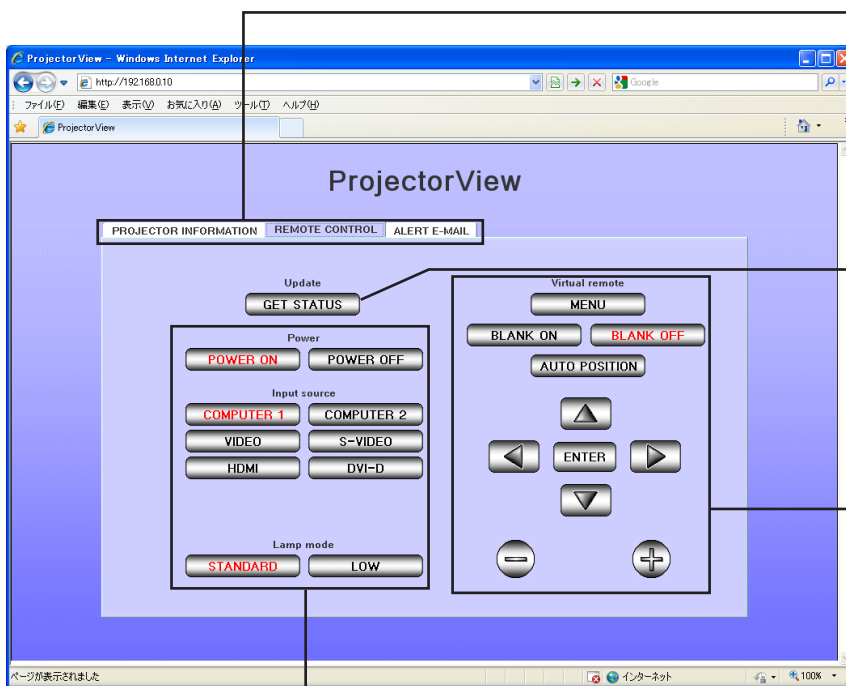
ProjectorView - Windows Internet Explorer

http://192.168.0.10

Google

ファイル(F) 編集(E) 表示(V) お気に入り(A) ツール(T) ヘルプ(H)

ProjectorView

ProjectorView

PROJECTOR INFORMATION REMOTE CONTROL ALERT E-MAIL

Update

GET STATUS

Power

POWER ON POWER OFF

Input source

COMPUTER 1 COMPUTER 2

VIDEO S-VIDEO

HDMI DVI-D

Lamp mode

STANDARD LOW

Virtual remote

MENU

BLANK ON BLANK OFF

AUTO POSITION

ENTER

ページが表示されました

インターネット

100%